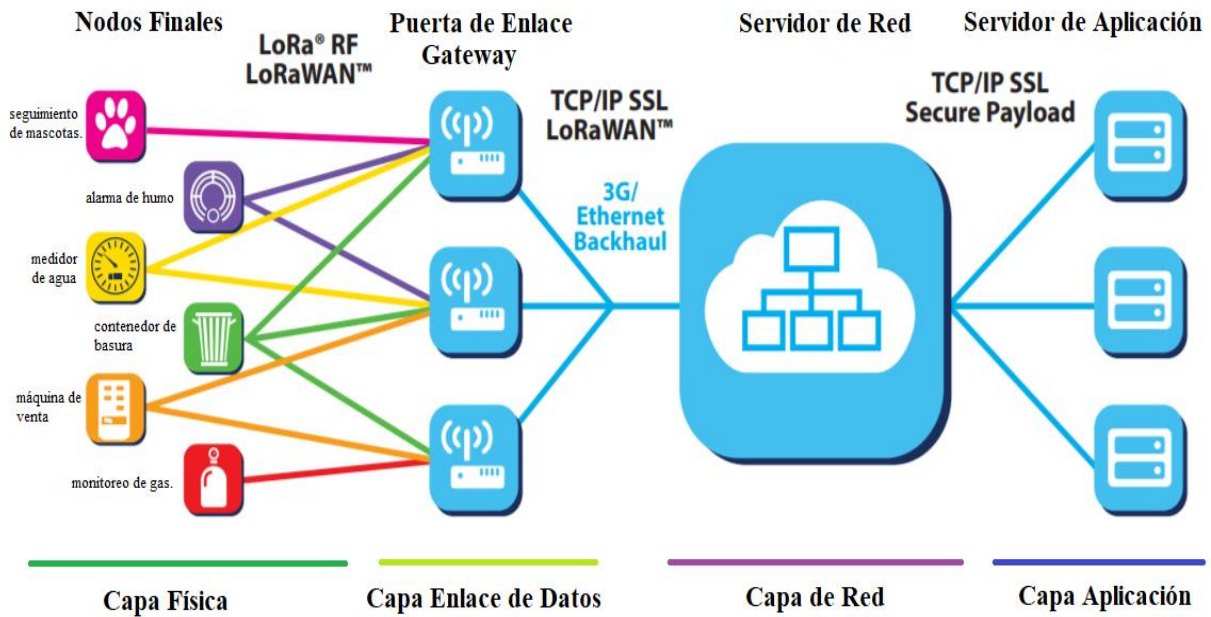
Nodos Finales

LoRa® RF
LoRaWAN™

Puerta de Enlace
Gateway

TCP/IP SSL
LoRaWAN™

Servidor de Red

Servidor de Aplicación

TCP/IP SSL
Secure Payload

seguimiento de mascotas.

alarma de humo

medidor de agua

contenedor de basura

máquina de venta

monitoreo de gas.

3G/
Ethernet
Backhaul

Capa Física

Capa Enlace de Datos

Capa de Red

Capa Aplicación